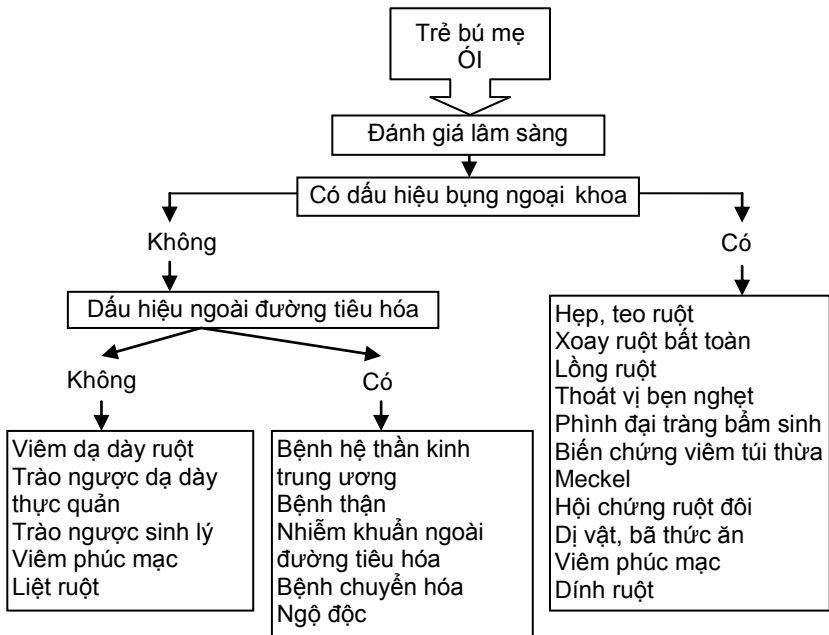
Trẻ bú mẹ
ÓI

Đánh giá lâm sàng

Có dấu hiệu bụng ngoại khoa

Không

Có

Dấu hiệu ngoài đường tiêu hóa

Không

Có

Viêm dạ dày ruột
Trào ngược dạ dày thực quản
Trào ngược sinh lý
Viêm phúc mạc
Liệt ruột

Bệnh hệ thần kinh trung ương
Bệnh thận
Nhiễm khuẩn ngoài đường tiêu hóa
Bệnh chuyển hóa
Ngộ độc

Hẹp, teo ruột
Xoay ruột bất toàn
Lồng ruột
Thoát vị bẹn nghẹt
Phình đại tràng bẩm sinh
Biến chứng viêm túi thừa Meckel
Hội chứng ruột đôi
Dị vật, bã thức ăn
Viêm phúc mạc
Dính ruột